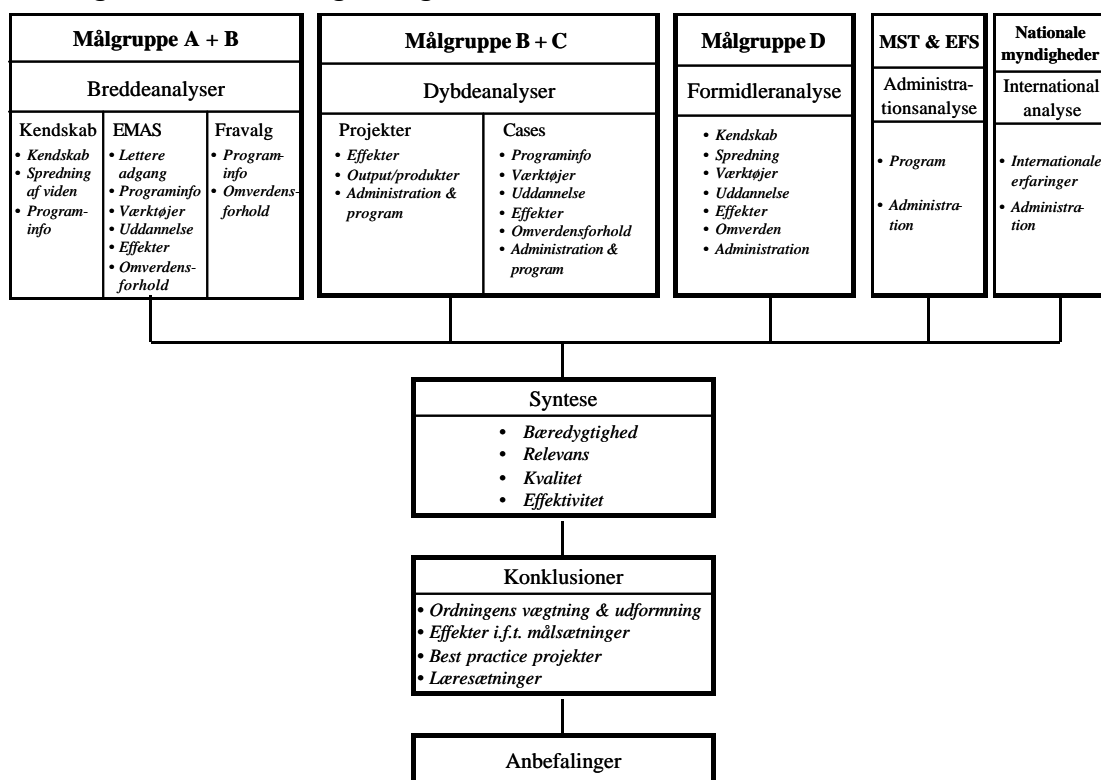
Målgruppe A + B

Breddeanalyser

Kendskab
• Kendskab
• Spredning af viden
• Programinfo

EMAS
• Lettere adgang
• Programinfo
• Værktøjer
• Uddannelse
• Effekter
• Omverdensforhold

Fravalg
• Programinfo
• Omverdensforhold

Målgruppe B + C

Dybdeanalyser

Projekter
• Effekter
• Output/produkter
• Administration & program

Cases
• Programinfo
• Værktøjer
• Uddannelse
• Effekter
• Omverdensforhold
• Administration & program

Målgruppe D

Formidleranalyse
• Kendskab
• Spredning
• Værktøjer
• Uddannelse
• Effekter
• Omverden
• Administration

MST & EFS

Administrationsanalyse
• Program
• Administration

Nationale myndigheder

International analyse
• Internationale erfaringer
• Administration

Syntese
• Bæredygtighed
• Relevans
• Kvalitet
• Effektivitet

Konklusioner
• Ordningens vægtning & udformning
• Effekter i.f.t. målsætninger
• Best practice projekter
• Læresætninger

Anbefalinger